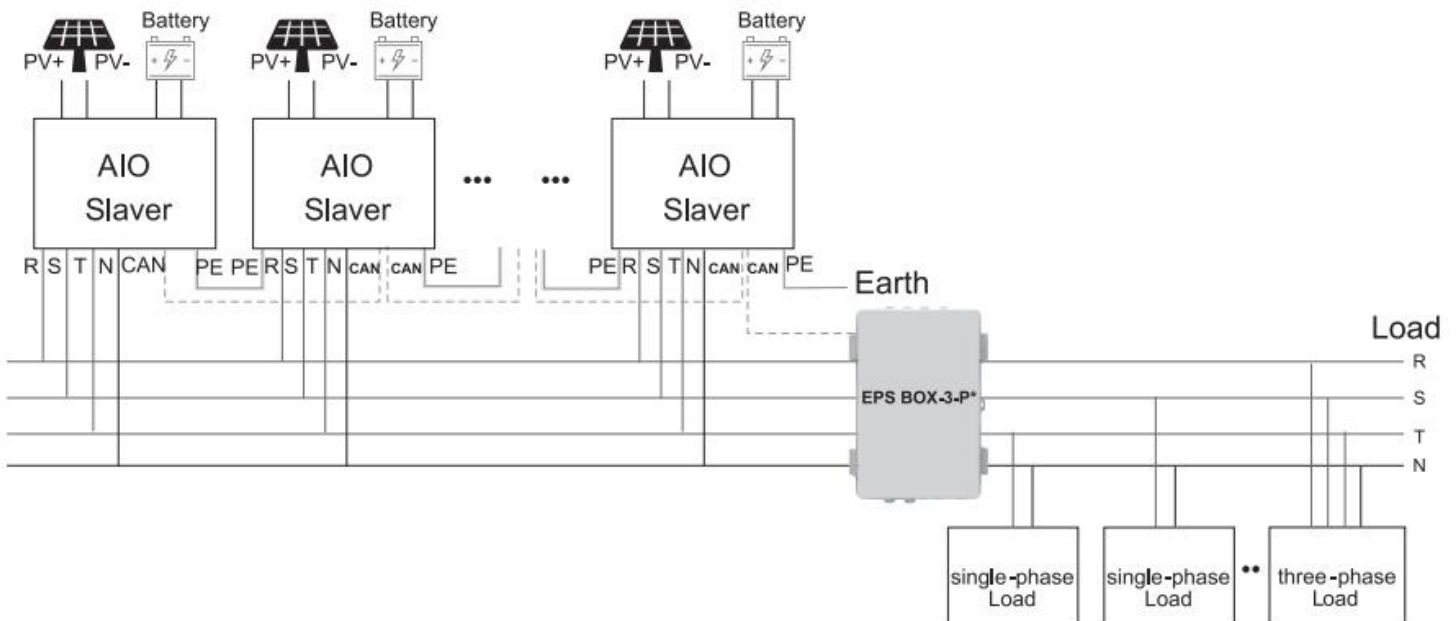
Battery
PV+ PV-

Battery
PV+ PV-

Battery
PV+ PV-

AIO Slaver

AIO Slaver

•••

•••

AIO Slaver

R S T N CAN PE PE R S T N CAN CAN PE PE R S T N CAN CAN PE

Earth

Load
R
S
T
N

EPS BOX-3-P*

single-phase Load

single-phase Load

••

three-phase Load